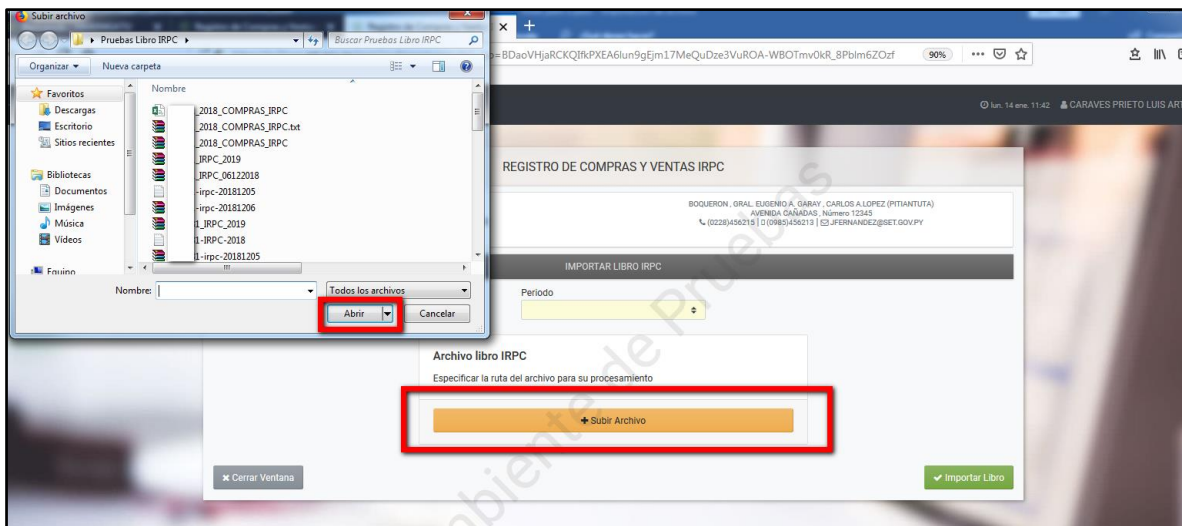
Subir archivo
▸ Pruebas Libro IRPC ▸
Buscar Pruebas Libro IRPC
Organizar ▾ Nueva carpeta
Favoritos
Descargas
Escritorio
Sitios recientes
Bibliotecas
Documentos
Imágenes
Música
Vídeos
Equipo
Nombre
2018_COMPRAS_IRPC
2018_COMPRAS_IRPC.txt
2018_COMPRAS_IRPC
IRPC_2019
IRPC_06122018
-irpc-20181205
-irpc-20181206
1_IRPC_2019
1-IRPC-2018
1-irpc-20181205
Nombre:
Todos los archivos
Abrir
Cancelar

=BDaoVHjaRCKQIfkPXEA6lun9gEjm17MeQuDze3VuROA-WBOTmv0kR_8Pblm6ZOzf 90%

lun. 14 ene. 11:42 CARAVES PRIETO LUIS ART

REGISTRO DE COMPRAS Y VENTAS IRPC

BOQUERON , GRAL. EUGENIO A. GARAY , CARLOS A.LOPEZ (PITIANTUTA)
AVENIDA CAÑADAS , Número 12345
(0228)456215 | 0(0985)456213 | JFERNANDEZ@SET.GOV.PY

IMPORTAR LIBRO IRPC

Periodo

Archivo libro IRPC
Especificar la ruta del archivo para su procesamiento

+ Subir Archivo

✖ Cerrar Ventana
✔ Importar Libro

Ambiente de Pruebas